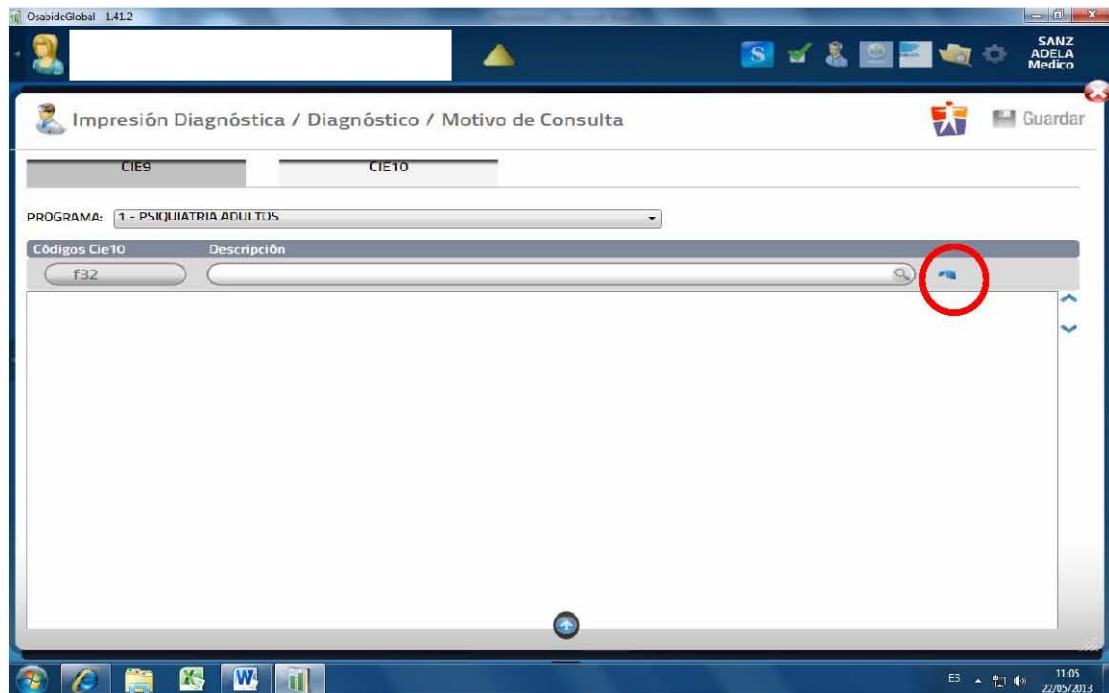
OsabideGlobal 1.41.2

SANZ ADELA Medico

Impresión Diagnóstica / Diagnóstico / Motivo de Consulta

Guardar

CIE9

CIE10

PROGRAMA: 1 - PSIQUIATRIA ADULTOS

Códigos Cie10

Descripción

f32

ES

11:05

22/05/2013